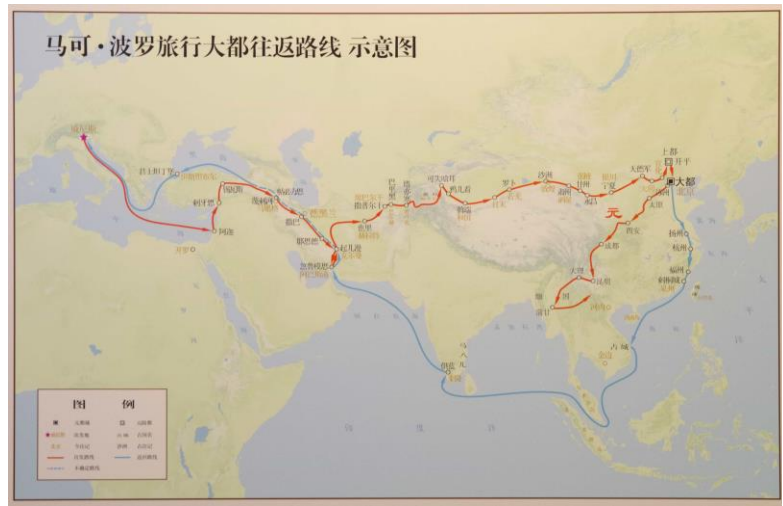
马可·波罗旅行大都往返路线 示意图

威尼斯
君士坦丁堡
阿迦
开罗
大不里士
巴格达
忽鲁模思
起儿漫
撒马尔罕
喀什噶尔
和阗
可失哈耳
鸭儿看
罗卜
沙州
甘州
肃州
宁夏
天德军
上都
开平
大都
元
成都
大理
缅
蒲甘
杭州
福州
泉州
刺桐城
扬州
占城
马八儿
僧伽罗

图 例
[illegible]